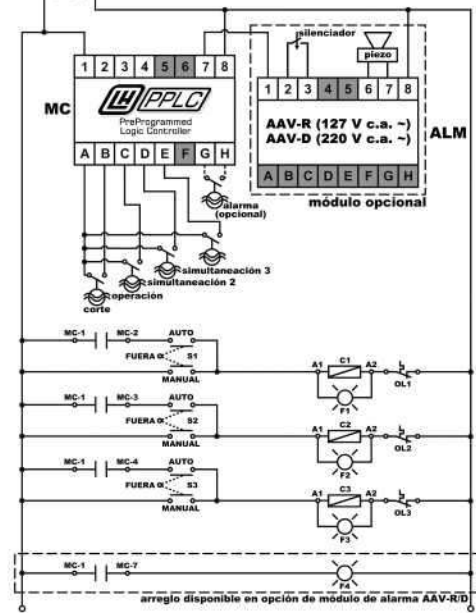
1 2 3 4 5 6 7 8

MC

PPLC
PreProgrammed Logic Controller

A B C D E F G H

silenciador

piezo

1 2 3 4 5 6 7 8

AAV-R (127 V c.a. ~)
AAV-D (220 V c.a. ~)

ALM

A B C D E F G H

módulo opcional

alarma (opcional)

simultaneación 3

simultaneación 2

operación

corte

MC-1 MC-2 AUTO
FUERA S1
MANUAL

A1 C1 A2 OL1
F1

MC-1 MC-3 AUTO
FUERA S2
MANUAL

A1 C2 A2 OL2
F2

MC-1 MC-4 AUTO
FUERA S3
MANUAL

A1 C3 A2 OL3
F3

MC-1 MC-7
F4

arreglo disponible en opción de módulo de alarma AAV-R/D